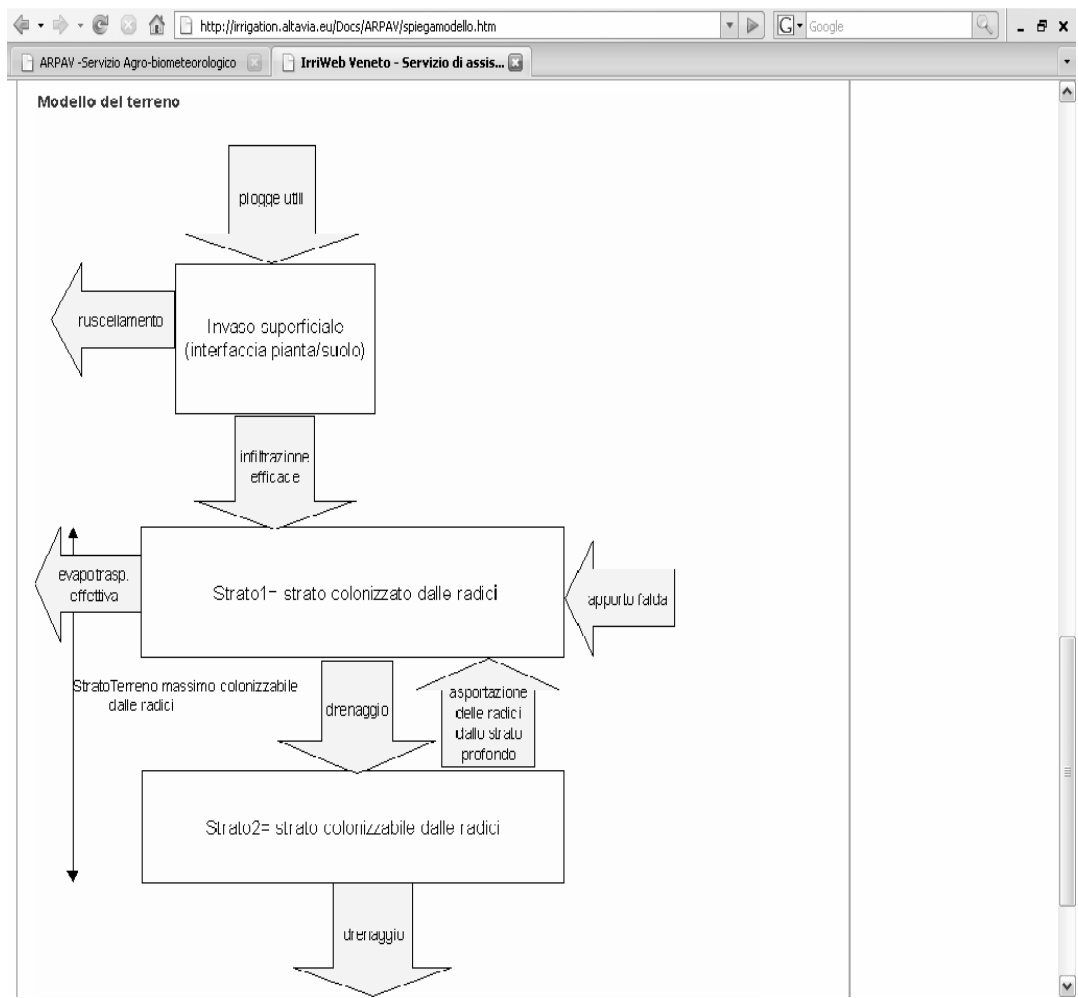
http://irrigation.altavia.eu/Docs/ARPAV/spiegamodello.htm

Google

ARPAV -Servizio Agro-biometeorologico

IrriWeb Veneto - Servizio di assis...

Modello del terreno

piogge utili

ruscellamento

Invaso superficiale (interfaccia pianta/suolo)

infiltrazione efficace

evapotrasp. effettiva

Strato1= strato colonizzato dalle radici

apporto falda

StratoTerreno massimo colonizzabile dalle radici

drenaggio

asportazione delle radici dallo strato profondo

Strato2= strato colonizzabile dalle radici

drenaggio